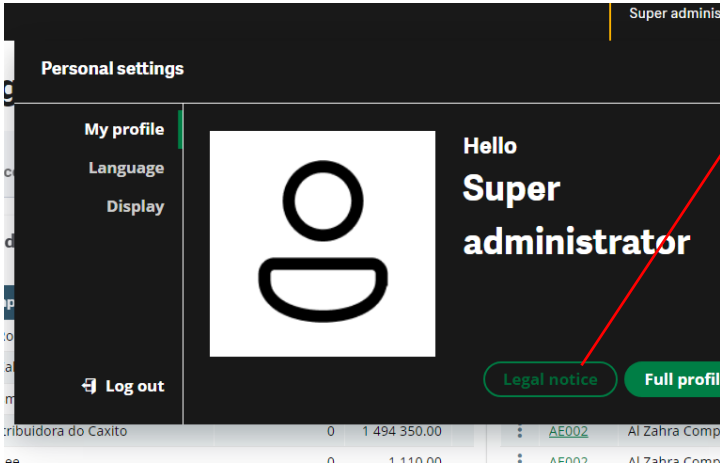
Super adminis

Personal settings

My profile
Language
Display

Log out

Hello
Super administrator

Legal notice
Full profil

tribuidora do Caxito 0 1 494 350.00
AE002 Al Zahra Comp
0 1 110 00
AE002 Al Zahra Comp